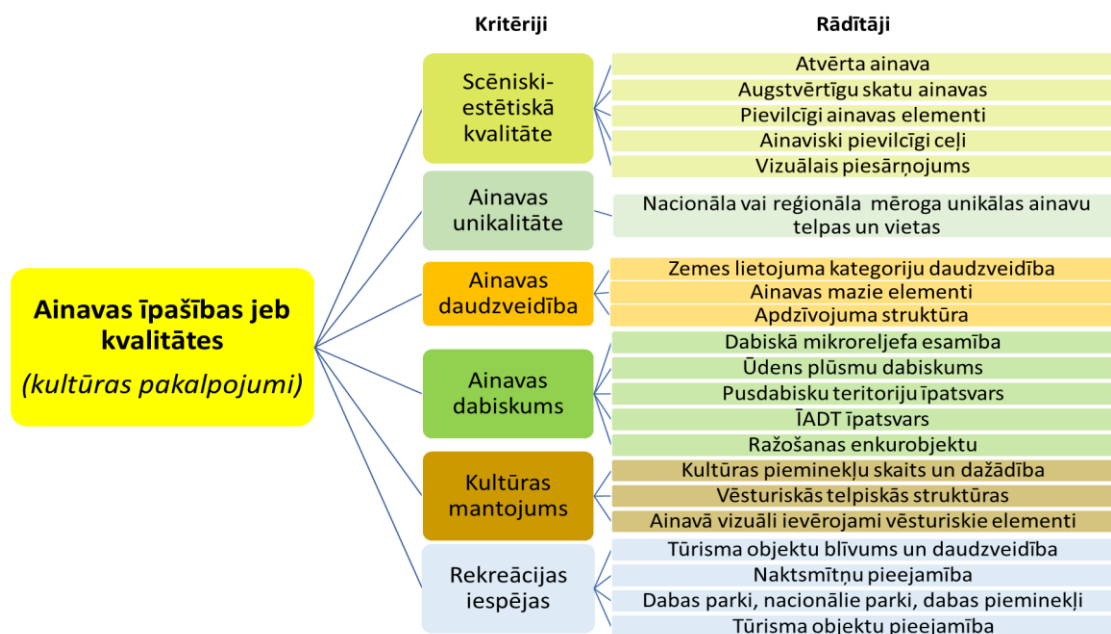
Kritēriji

Rādītāji

Ainavas īpašības jeb kvalitātes

(kultūras pakalpojumi)

Scēniski-estētiskā kvalitāte

Atvērta ainava
Augstvērtīgu skatu ainavas
Pievilcīgi ainavas elementi
Ainaviski pievilcīgi ceļi
Vizuālais piesārņojums

Ainavas unikalitāte

Nacionāla vai reģionāla mēroga unikālas ainavu telpas un vietas

Ainavas daudzveidība

Zemes lietojuma kategoriju daudzveidība
Ainavas mazie elementi
Apdzīvojuma struktūra

Ainavas dabiskums

Dabiskā mikroreljefa esamība
Ūdens plūsmu dabiskums
Pusdabisku teritoriju īpatsvars
ĪADT īpatsvars
Ražošanas enkurobjektu

Kultūras mantojums

Kultūras pieminekļu skaits un dažādība
Vēsturiskās telpiskās struktūras
Ainavā vizuāli ievērojami vēsturiskie elementi

Rekreācijas iespējas

Tūrisma objektu blīvums un daudzveidība
Naktsmītņu pieejamība
Dabas parki, nacionālie parki, dabas pieminekļi
Tūrisma objektu pieejamība